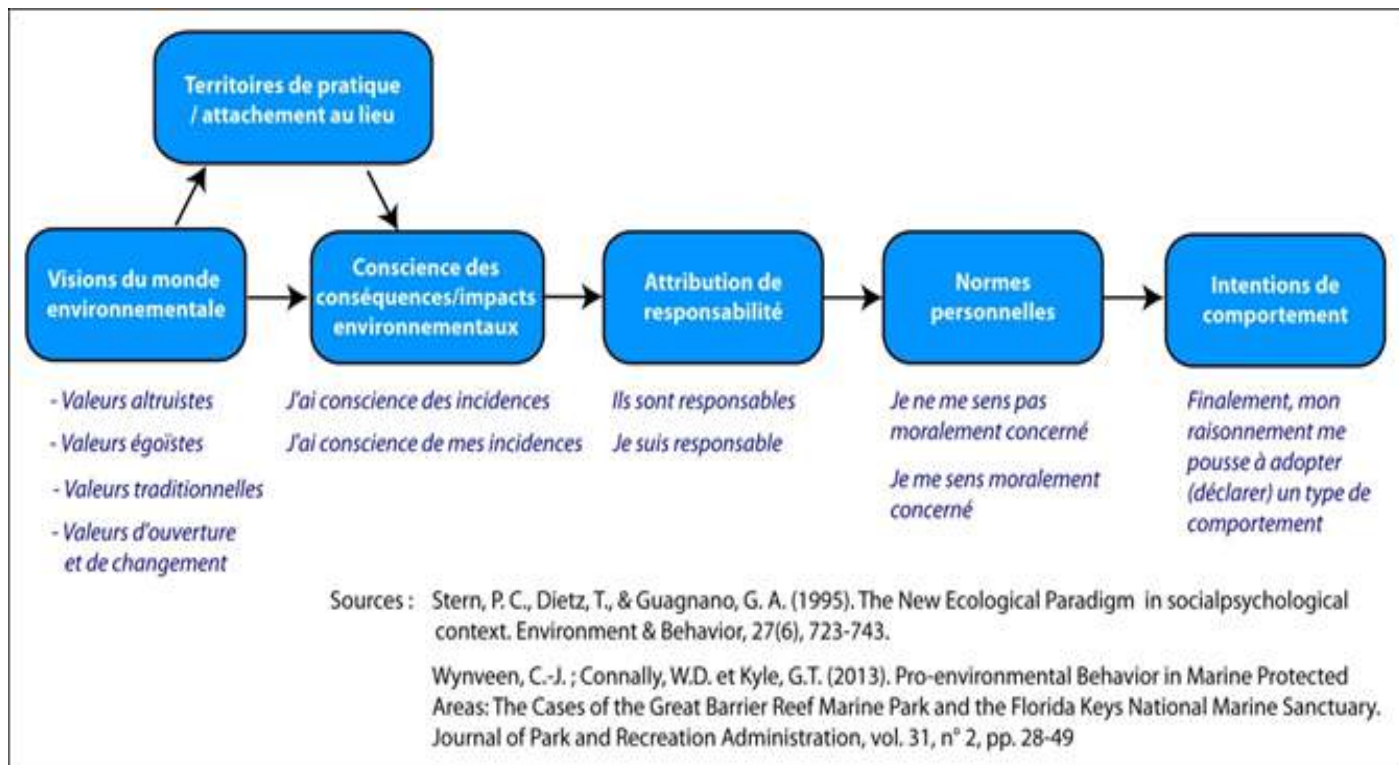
Territoires de pratique / attachement au lieu

Visions du monde environnementale

Conscience des conséquences/impacts environnementaux

Attribution de responsabilité

Normes personnelles

Intentions de comportement

- Valeurs altruistes
- Valeurs égoïstes
- Valeurs traditionnelles
- Valeurs d'ouverture et de changement

J'ai conscience des incidences
J'ai conscience de mes incidences

Ils sont responsables
Je suis responsable

Je ne me sens pas moralement concerné

Je me sens moralement concerné

Finalement, mon raisonnement me pousse à adopter (déclarer) un type de comportement

Sources : Stern, P. C., Dietz, T., & Guagnano, G. A. (1995). The New Ecological Paradigm in socialpsychological context. Environment & Behavior, 27(6), 723-743.

Wynveen, C.-J. ; Connally, W.D. et Kyle, G.T. (2013). Pro-environmental Behavior in Marine Protected Areas: The Cases of the Great Barrier Reef Marine Park and the Florida Keys National Marine Sanctuary. Journal of Park and Recreation Administration, vol. 31, n° 2, pp. 28-49